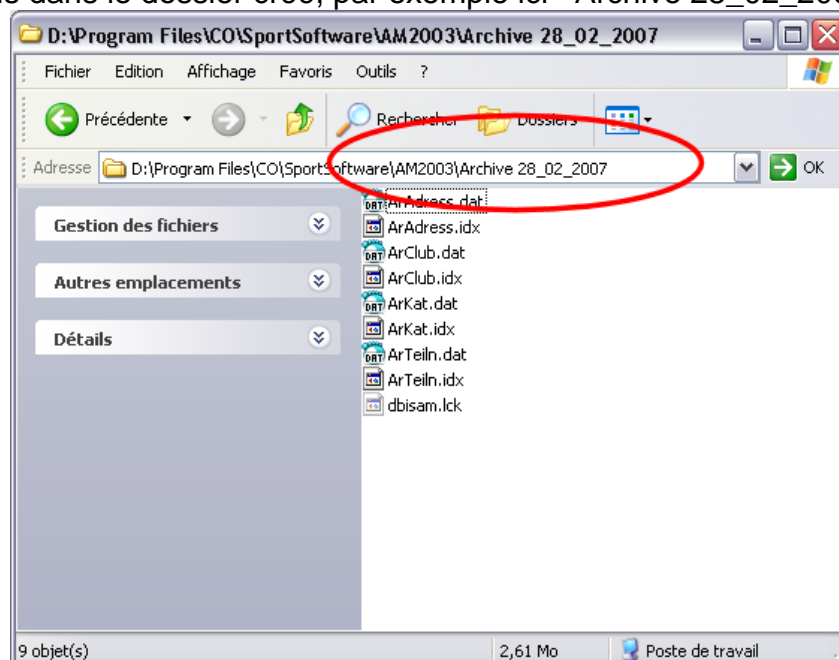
D:\Program Files\CO\SportSoftware\AM2003\Archive 28_02_2007

Fichier Edition Affichage Favoris Outils ?

Précédente Rechercher Dossiers

Adresse D:\Program Files\CO\SportSoftware\AM2003\Archive 28_02_2007 OK

Gestion des fichiers

Autres emplacements

Détails

ArAdress.dat
ArAdress.idx
ArClub.dat
ArClub.idx
ArKat.dat
ArKat.idx
ArTeiln.dat
ArTeiln.idx
dbisam.lck

9 objet(s) 2,61 Mo Poste de travail